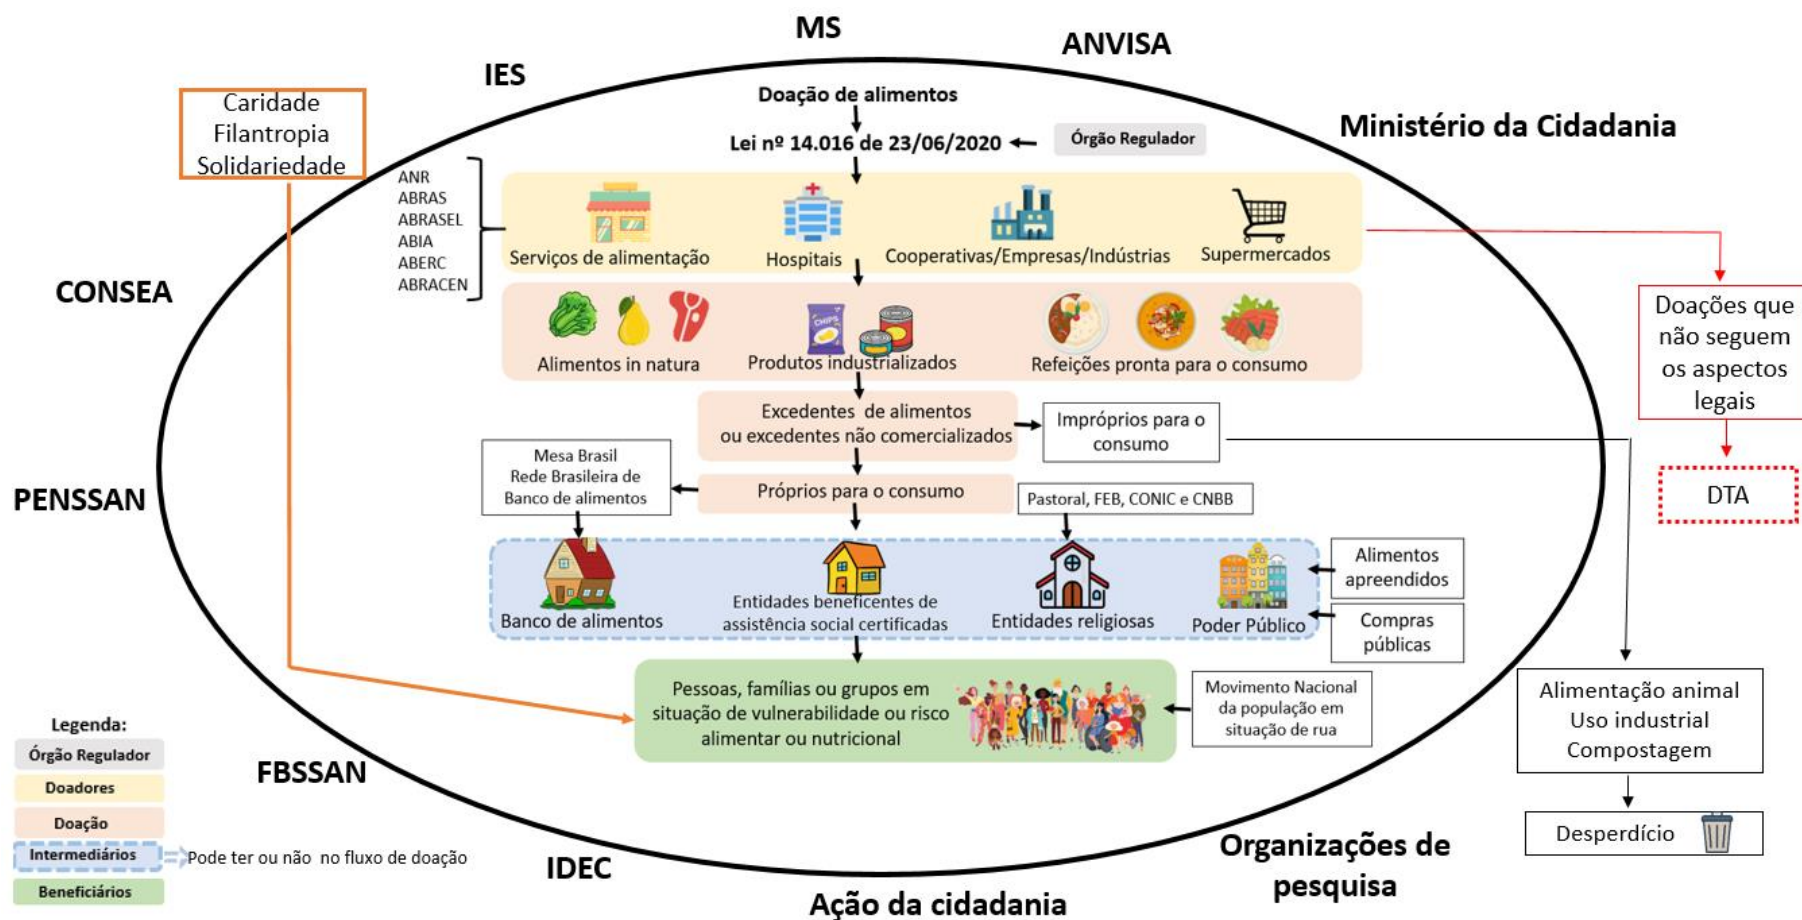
MS

ANVISA

IES

Ministério da Cidadania

Caridade
Filantropia
Solidariedade

Doação de alimentos

Lei nº 14.016 de 23/06/2020

Órgão Regulador

ANR
ABRAS
ABRASEL
ABIA
ABERC
ABRACEN

Serviços de alimentação

Hospitais

Cooperativas/Empresas/Indústrias

Supermercados

CONSEA

Doações que não seguem os aspectos legais

DTA

Alimentos in natura

Produtos industrializados

Refeições pronta para o consumo

Excedentes de alimentos ou excedentes não comercializados

Impróprios para o consumo

Mesa Brasil
Rede Brasileira de Banco de alimentos

Próprios para o consumo

Pastoral, FEB, CONIC e CNBB

PENSSAN

Banco de alimentos

Entidades beneficentes de assistência social certificadas

Entidades religiosas

Poder Público

Alimentos apreendidos

Compras públicas

Pessoas, famílias ou grupos em situação de vulnerabilidade ou risco alimentar ou nutricional

Movimento Nacional da população em situação de rua

Alimentação animal
Uso industrial
Compostagem

Desperdício

Legenda:
Órgão Regulador
Doadores
Doação
Intermediários
Pode ter ou não no fluxo de doação
Beneficiários

FBSSAN

IDEC

Ação da cidadania

Organizações de pesquisa